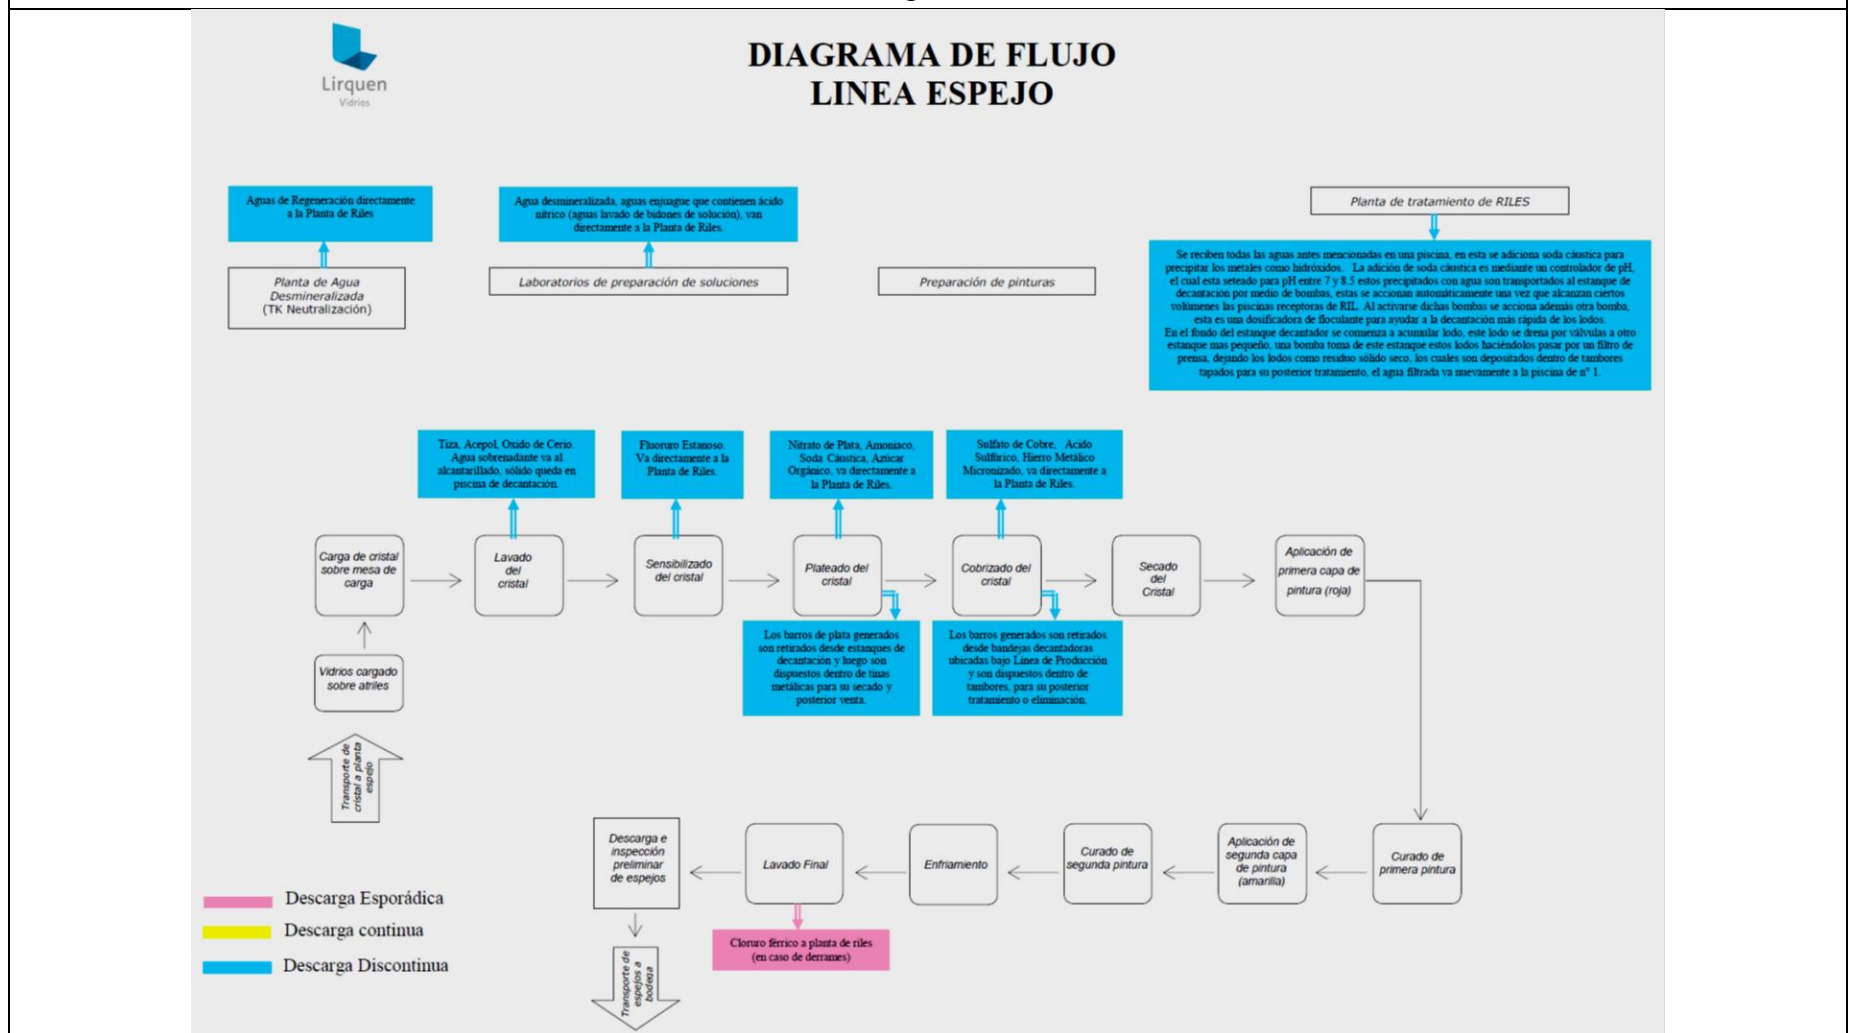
Lirquen
Vidrios

DIAGRAMA DE FLUJO
LINEA ESPEJO

Aguas de Regeneración directamente a la Planta de Riles

Planta de Agua Desmineralizada (TK Neutralización)

Agua desmineralizada, aguas enjuague que contienen ácido nítrico (aguas lavado de bidones de solución), van directamente a la Planta de Riles.

Laboratorios de preparación de soluciones

Preparación de pinturas

Planta de tratamiento de RILES

Se reciben todas las aguas antes mencionadas en una piscina, en esta se adiciona soda cáustica para precipitar los metales como hidróxidos. La adición de soda cáustica es mediante un controlador de pH, el cual esta seteado para pH entre 7 y 8.5 estos precipitados con agua son transportados al estanque de decantación por medio de bombas, estas se accionan automáticamente una vez que alcanzan ciertos volumenes las piscinas receptoras de RIL. Al activarse dichas bombas se acciona además otra bomba, esta es una dosificadora de floculante para ayudar a la decantación más rápida de los lodos.
En el fondo del estanque decantador se comienza a acumular lodo, este lodo se drena por válvulas a otro estanque mas pequeño, una bomba toma de este estanque estos lodos haciéndolos pasar por un filtro de prensa, dejando los lodos como residuo sólido seco, los cuales son depositados dentro de tambores tapados para su posterior tratamiento, el agua filtrada va nuevamente a la piscina de n° 1.

Tiza, Acepol, Oxido de Cerio. Agua sobrenadante va al alcantarillado, sólido queda en piscina de decantación.

Fluoruro Estanoso. Va directamente a la Planta de Riles.

Nitrato de Plata, Amoniaco, Soda Cáustica, Azúcar Orgánico, va directamente a la Planta de Riles.

Sulfato de Cobre, Acido Sulfúrico, Hierro Metálico Micronizado, va directamente a la Planta de Riles.

Carga de cristal sobre mesa de carga

Lavado del cristal

Sensibilizado del cristal

Plateado del cristal

Cobrizado del cristal

Secado del Cristal

Aplicación de primera capa de pintura (roja)

Vidrios cargado sobre atriles

Transporte de cristal a planta espejo

Los barros de plata generados son retirados desde estanques de decantación y luego son dispuestos dentro de tinas metálicas para su secado y posterior venta.

Los barros generados son retirados desde bandejas decantadoras ubicadas bajo Linea de Producción y son dispuestos dentro de tambores, para su posterior tratamiento o eliminación.

Descarga e inspección preliminar de espejos

Lavado Final

Enfriamiento

Curado de segunda pintura

Aplicación de segunda capa de pintura (amarilla)

Curado de primera pintura

Cloruro férrico a planta de riles (en caso de derrames)

Transporte de espejos a bodega

Descarga Esporádica
Descarga continua
Descarga Discontinua